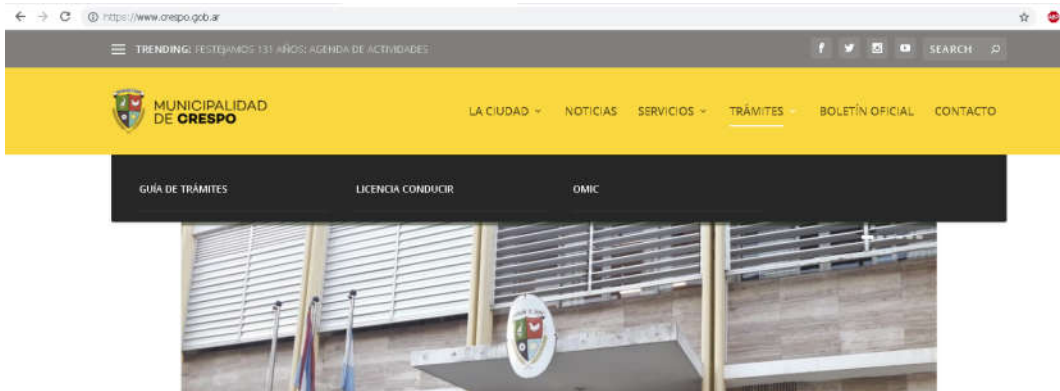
https://www.crespo.gob.ar

TRENDING: FESTEJAMOS 131 AÑOS: AGENDA DE ACTIVIDADES

SEARCH

MUNICIPALIDAD DE CRESPO

LA CIUDAD NOTICIAS SERVICIOS TRÁMITES BOLETÍN OFICIAL CONTACTO

GUÍA DE TRÁMITES LICENCIA CONDUCIR OMIC